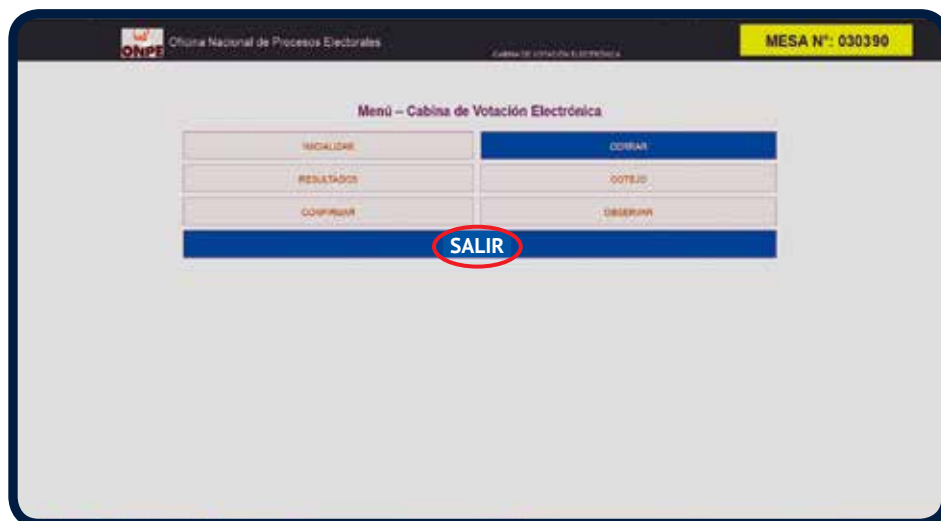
ONPE Oficina Nacional de Procesos Electorales

CABINA DE VOTACIÓN ELECTRÓNICA

MESA N°: 030390

Menú – Cabina de Votación Electrónica

INICIALIZAR

CERRAR

RESULTADOS

COTEJO

CONFIRMAR

OBSERVAR

SALIR